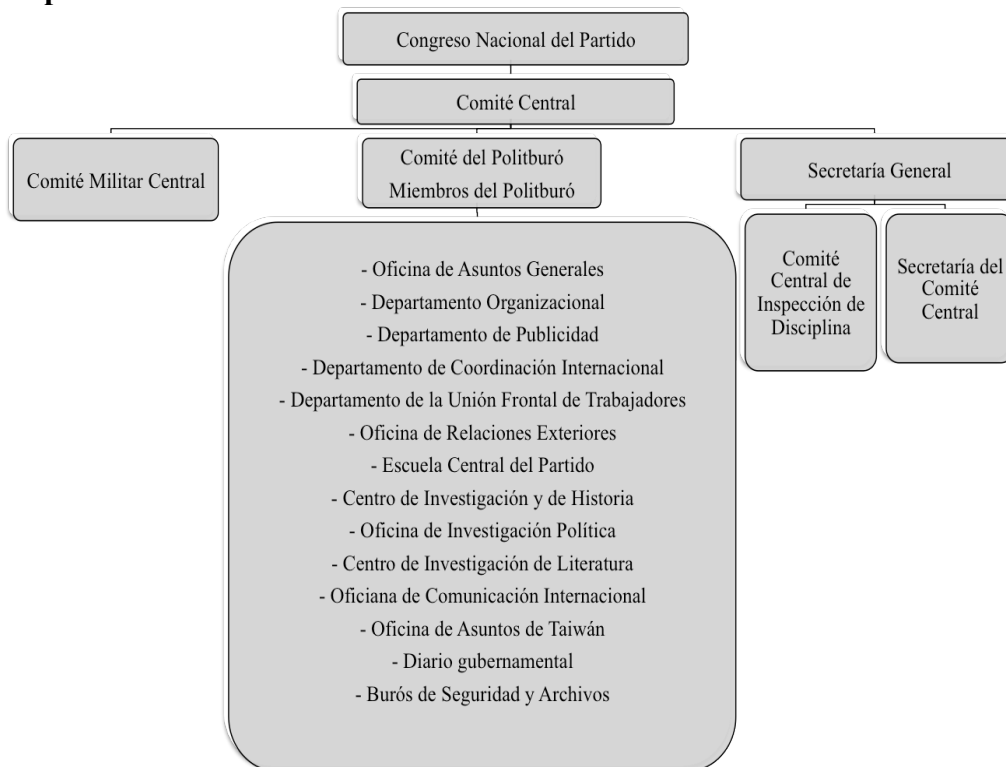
Congreso Nacional del Partido

Comité Central

Comité Militar Central

Comité del Politburó
Miembros del Politburó

Secretaría General

- Oficina de Asuntos Generales
- Departamento Organizacional
- Departamento de Publicidad
- Departamento de Coordinación Internacional
- Departamento de la Unión Frontal de Trabajadores
- Oficina de Relaciones Exteriores
- Escuela Central del Partido
- Centro de Investigación y de Historia
- Oficina de Investigación Política
- Centro de Investigación de Literatura
- Oficiana de Comunicación Internacional
- Oficina de Asuntos de Taiwán
- Diario gubernamental
- Burós de Seguridad y Archivos

Comité Central de Inspección de Disciplina

Secretaría del Comité Central